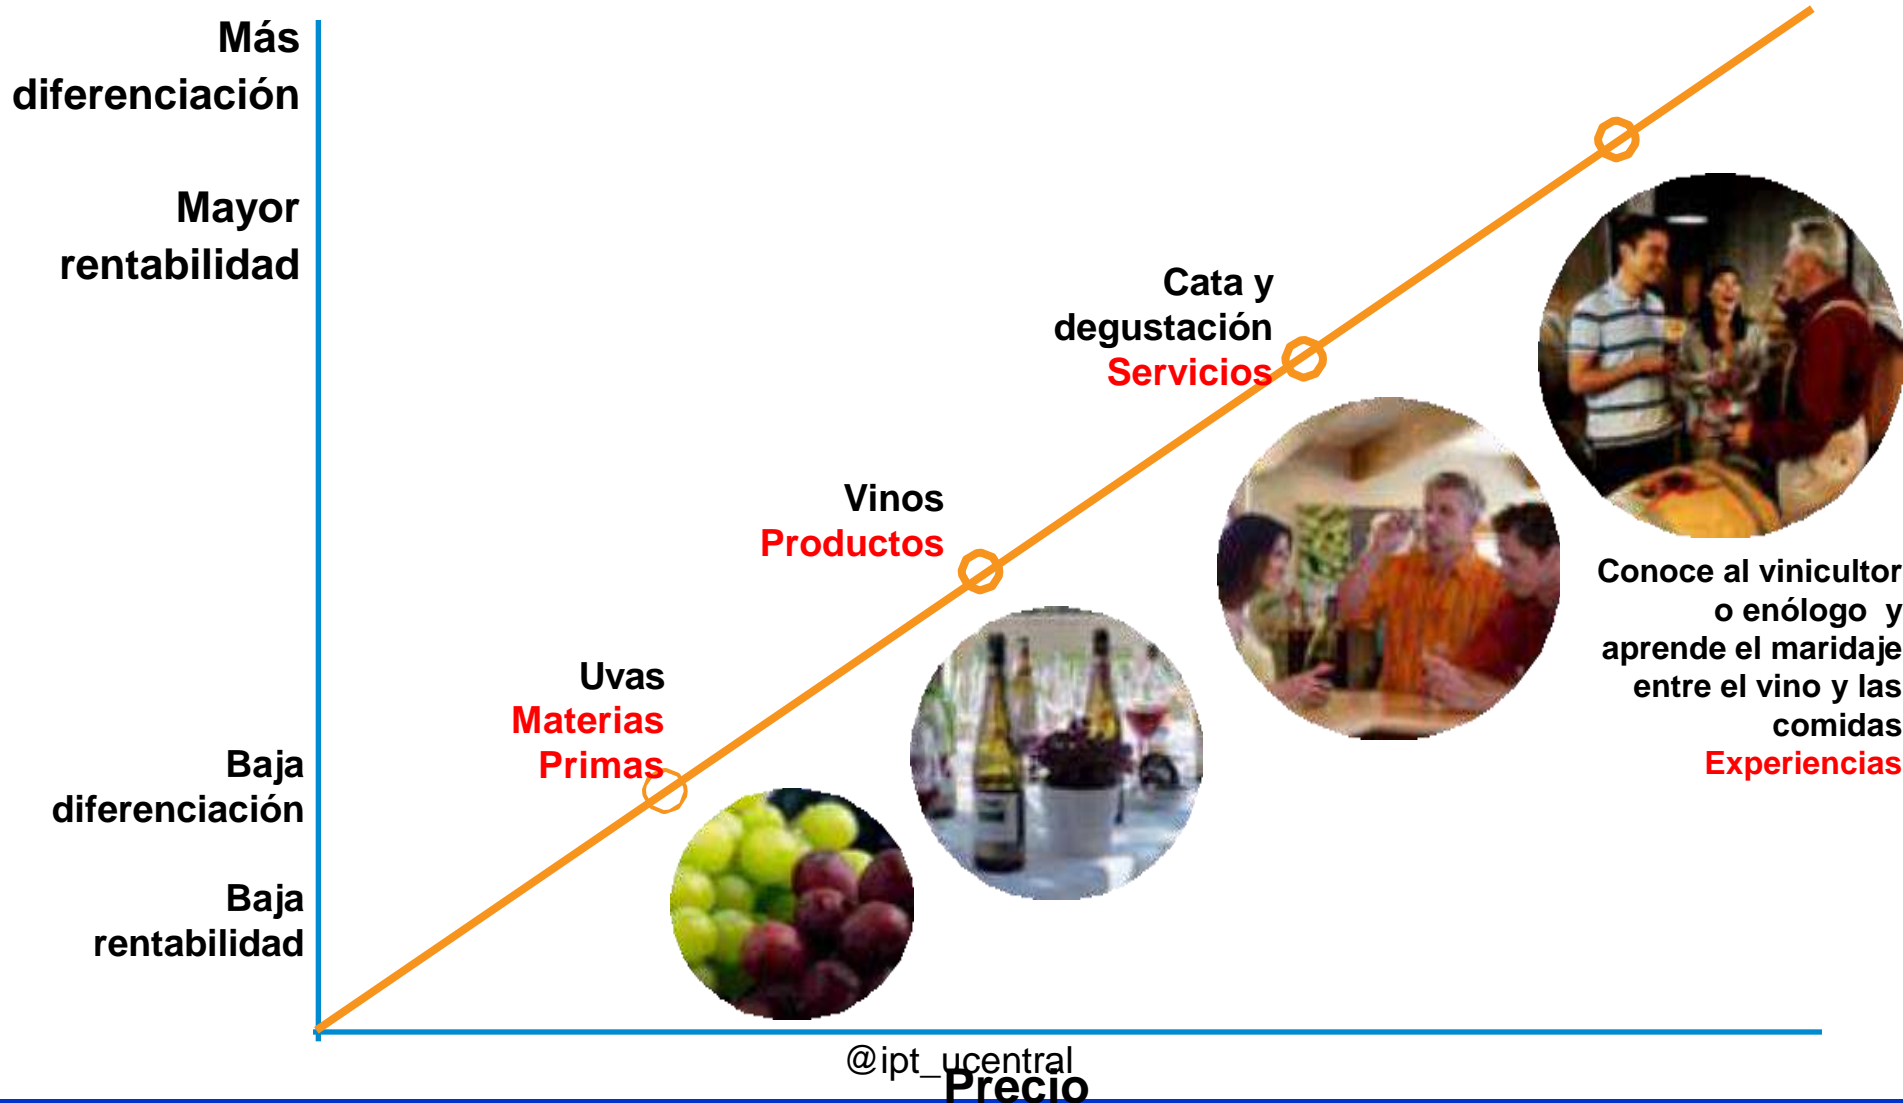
Más diferenciación

Mayor rentabilidad

Cata y degustación
Servicios

Vinos
Productos

Uvas
Materias Primas

Baja diferenciación

Baja rentabilidad

Conoce al vinicultor o enólogo y aprende el maridaje entre el vino y las comidas
Experiencias

@ipt_ucentral
Precio